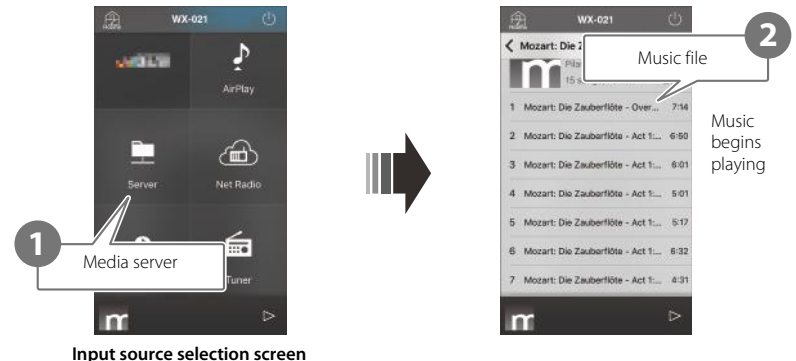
WX-021

AirPlay

Server

Net Radio

1

Media server

Tuner

Input source selection screen

WX-021

Mozart: Die Z

2

Music file

1 Mozart: Die Zauberflöte - Over... 7:14

2 Mozart: Die Zauberflöte - Act 1:... 6:50

3 Mozart: Die Zauberflöte - Act 1:... 6:01

4 Mozart: Die Zauberflöte - Act 1:... 5:01

5 Mozart: Die Zauberflöte - Act 1:... 5:17

6 Mozart: Die Zauberflöte - Act 1:... 6:32

7 Mozart: Die Zauberflöte - Act 1:... 4:31

Music begins playing